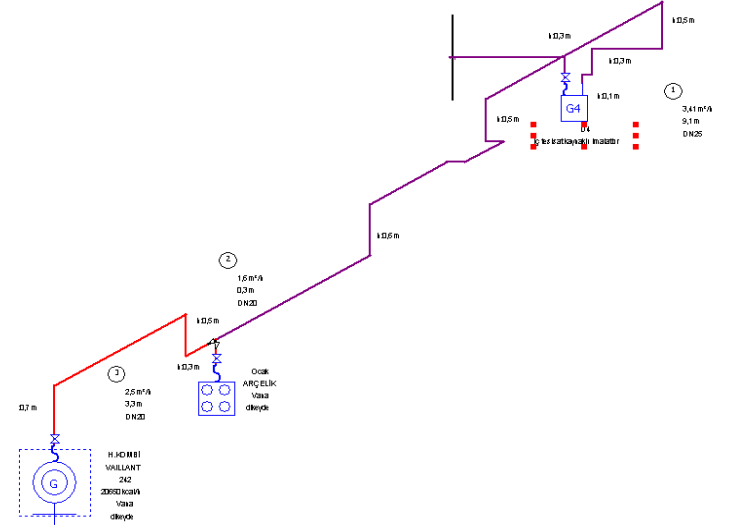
k0,5 m

k0,3 m

k0,3 m

G4

k0,1 m

1

3,41 m³/h
9,1 m
DN25

k0,5 m

D4
Gösterilen kaynaklı imalatlar

k0,6 m

2

1,6 m³/h
0,3 m
DN20

k0,5 m

k0,3 m

Ocak
ARÇELİK
Vana
dikeyde

3

2,5 m³/h
3,3 m
DN20

0,7 m

G

H.KOMBİ
VAILLANT
242
20650 kcal/h
Vana
dikeyde